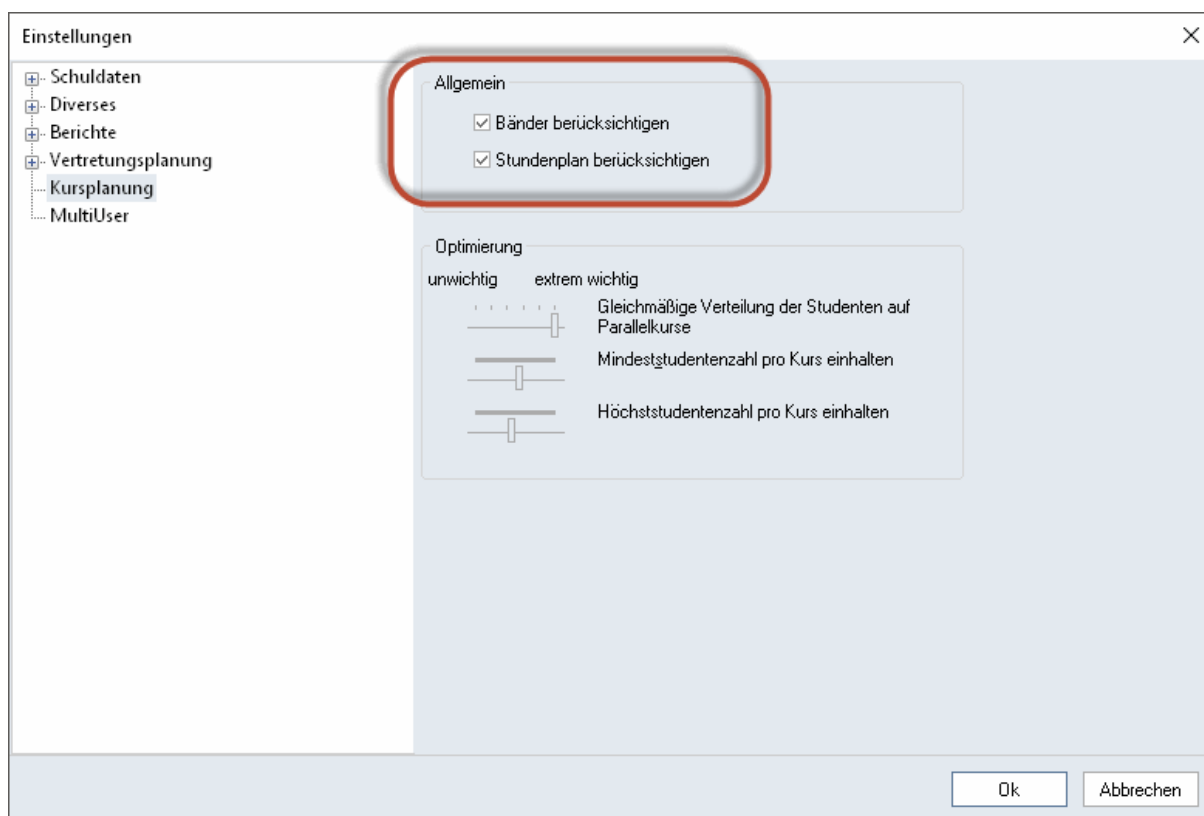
Einstellungen

×

Schuldaten
Diverses
Berichte
Vertretungsplanung
Kursplanung
MultiUser

Allgemein

☑ Bänder berücksichtigen

☑ Stundenplan berücksichtigen

Optimierung

unwichtig extrem wichtig

Gleichmäßige Verteilung der Studenten auf Parallelkurse

Mindeststudentenzahl pro Kurs einhalten

Höchststudentenzahl pro Kurs einhalten

Ok

Abbrechen